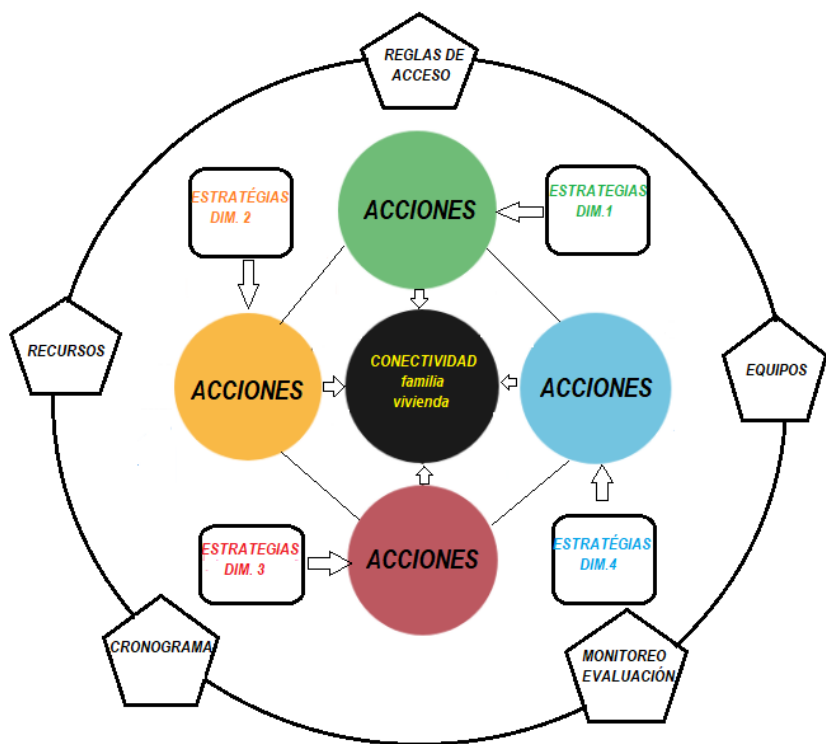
REGLAS DE ACCESO

ESTRATÉGIAS DIM. 2

ACCIONES

ESTRATEGIAS DIM.1

RECURSOS

ACCIONES

CONECTIVIDAD familia vivienda

ACCIONES

EQUIPOS

ESTRATEGIAS DIM. 3

ACCIONES

ESTRATÉGIAS DIM.4

CRONOGRAMA

MONITOREO EVALUACIÓN